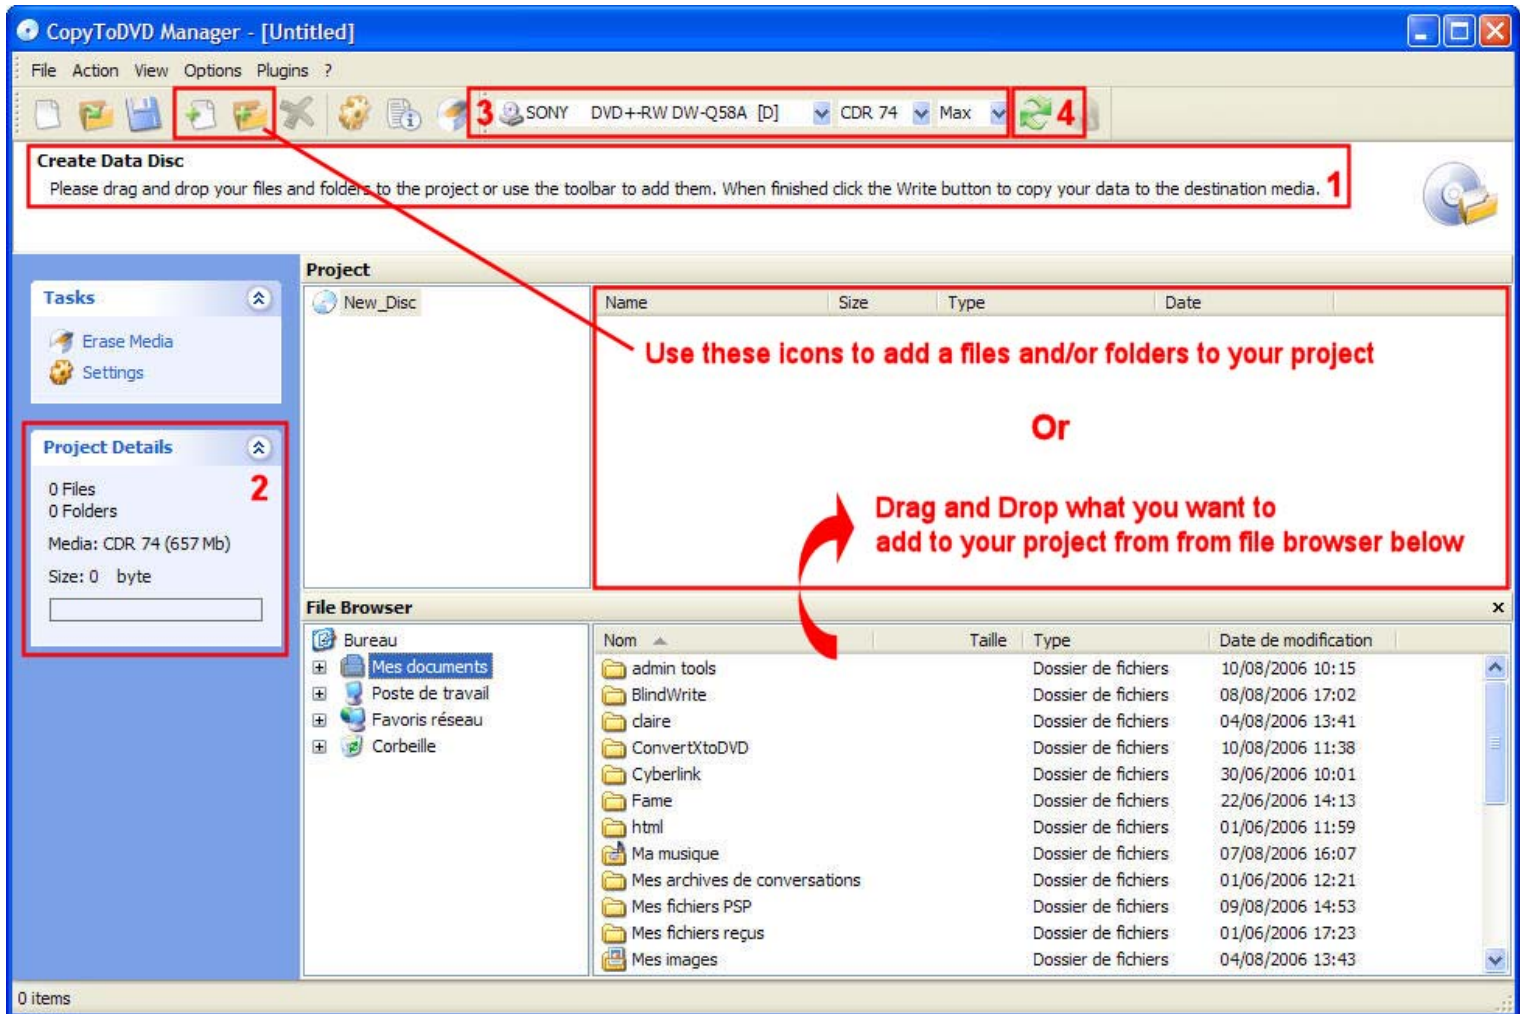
CopyToDVD Manager - [Untitled]

File Action View Options Plugins ?

3 SONY DVD+-RW DW-Q58A [D] CDR 74 Max 4

Create Data Disc
Please drag and drop your files and folders to the project or use the toolbar to add them. When finished click the Write button to copy your data to the destination media. 1

Tasks
Erase Media
Settings

Project Details 2
0 Files
0 Folders
Media: CDR 74 (657 Mb)
Size: 0 byte

Project
New_Disc

| Name | Size | Type | Date |
|---|---|---|---|

Use these icons to add a files and/or folders to your project

Or

Drag and Drop what you want to add to your project from from file browser below

File Browser ×

Bureau
Mes documents
Poste de travail
Favoris réseau
Corbeille

| Nom | Taille | Type | Date de modification |
|---|---|---|---|
| admin tools | | Dossier de fichiers | 10/08/2006 10:15 |
| BlindWrite | | Dossier de fichiers | 08/08/2006 17:02 |
| claire | | Dossier de fichiers | 04/08/2006 13:41 |
| ConvertXtoDVD | | Dossier de fichiers | 10/08/2006 11:38 |
| Cyberlink | | Dossier de fichiers | 30/06/2006 10:01 |
| Fame | | Dossier de fichiers | 22/06/2006 14:13 |
| html | | Dossier de fichiers | 01/06/2006 11:59 |
| Ma musique | | Dossier de fichiers | 07/08/2006 16:07 |
| Mes archives de conversations | | Dossier de fichiers | 01/06/2006 12:21 |
| Mes fichiers PSP | | Dossier de fichiers | 09/08/2006 14:53 |
| Mes fichiers reçus | | Dossier de fichiers | 01/06/2006 17:23 |
| Mes images | | Dossier de fichiers | 04/08/2006 13:43 |

0 items